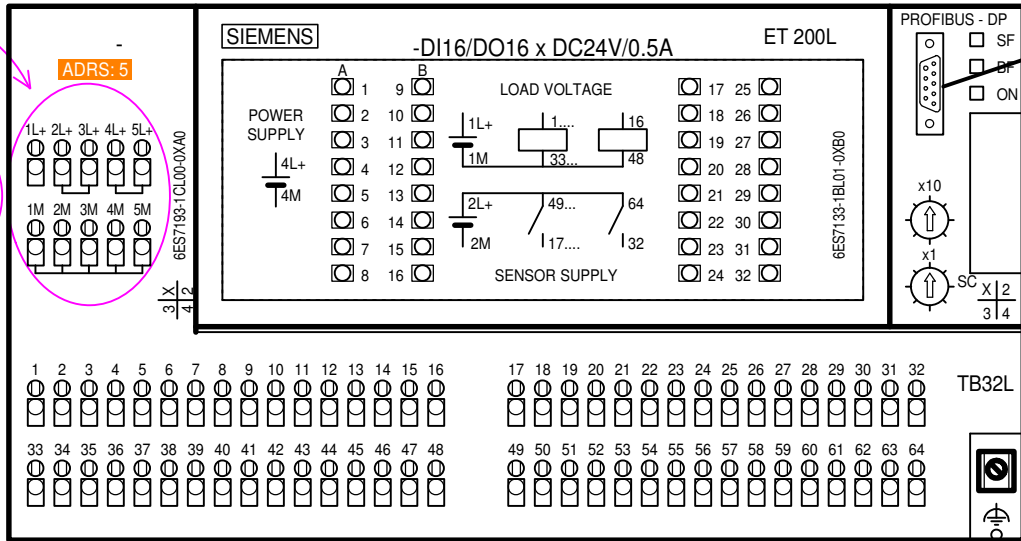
-

ADRS: 5

1L+ 2L+ 3L+ 4L+ 5L+

1M 2M 3M 4M 5M

6ES7193-1CL00-0XA0

X 2
3 4

SIEMENS

-DI16/DO16 x DC24V/0.5A

ET 200L

A B

1 9
2 10
3 11
4 12
5 13
6 14
7 15
8 16

POWER SUPPLY

4L+
4M

LOAD VOLTAGE

1L+
1M

1....
33...

16
48

2L+
2M

49...
17....

64
32

SENSOR SUPPLY

17 25
18 26
19 27
20 28
21 29
22 30
23 31
24 32

6ES7133-1BL01-0XB0

PROFIBUS - DP

SF
BF
ON

x10
x1
SC

X 2
3 4

1 2 3 4 5 6 7 8 9 10 11 12 13 14 15 16

17 18 19 20 21 22 23 24 25 26 27 28 29 30 31 32

TB32L

33 34 35 36 37 38 39 40 41 42 43 44 45 46 47 48

49 50 51 52 53 54 55 56 57 58 59 60 61 62 63 64